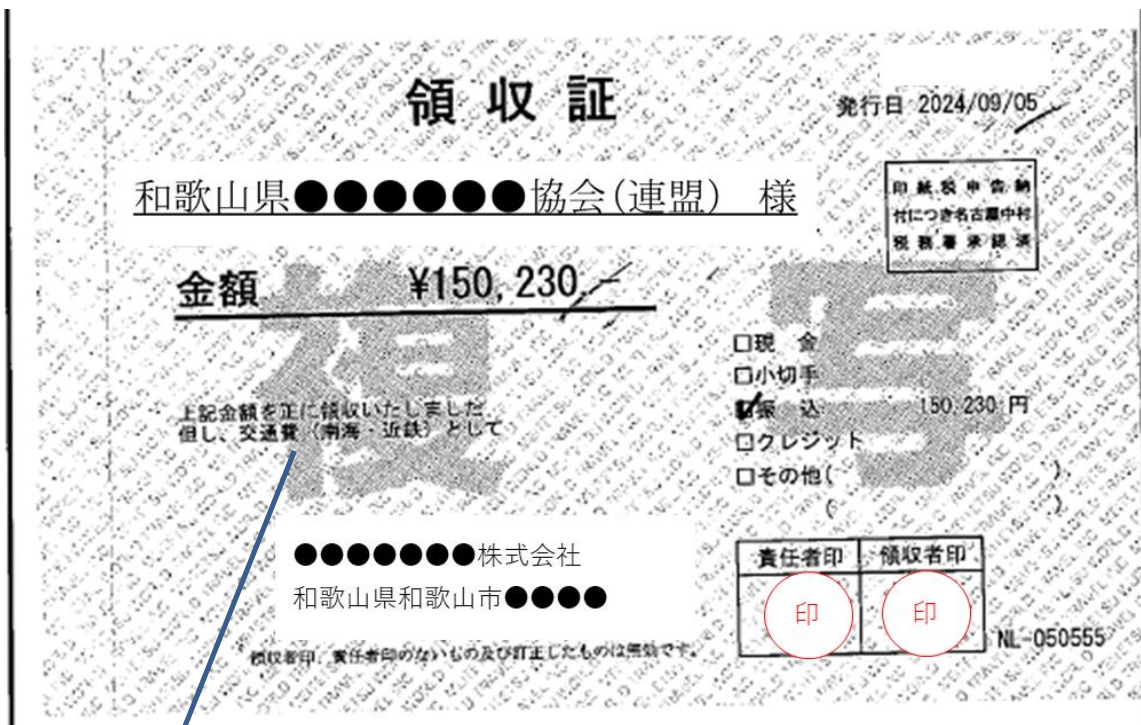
領収証

発行日 2024/09/05

和歌山県●●●●●●●協会(連盟) 様

印紙税申告納付につき名古屋中村税務署承認済

金額 ¥150,230-

複写

上記金額を正に領収いたしました
但し、交通費（南海・近鉄）として

□現金
□小切手
☑振込 150,230 円
□クレジット
□その他（ ）
（ ）

●●●●●●●株式会社
和歌山県和歌山市●●●●

責任者印 | 領収者印
印 印

領収者印、責任者印のないもの及び訂正したものは無効です。

NL-050555